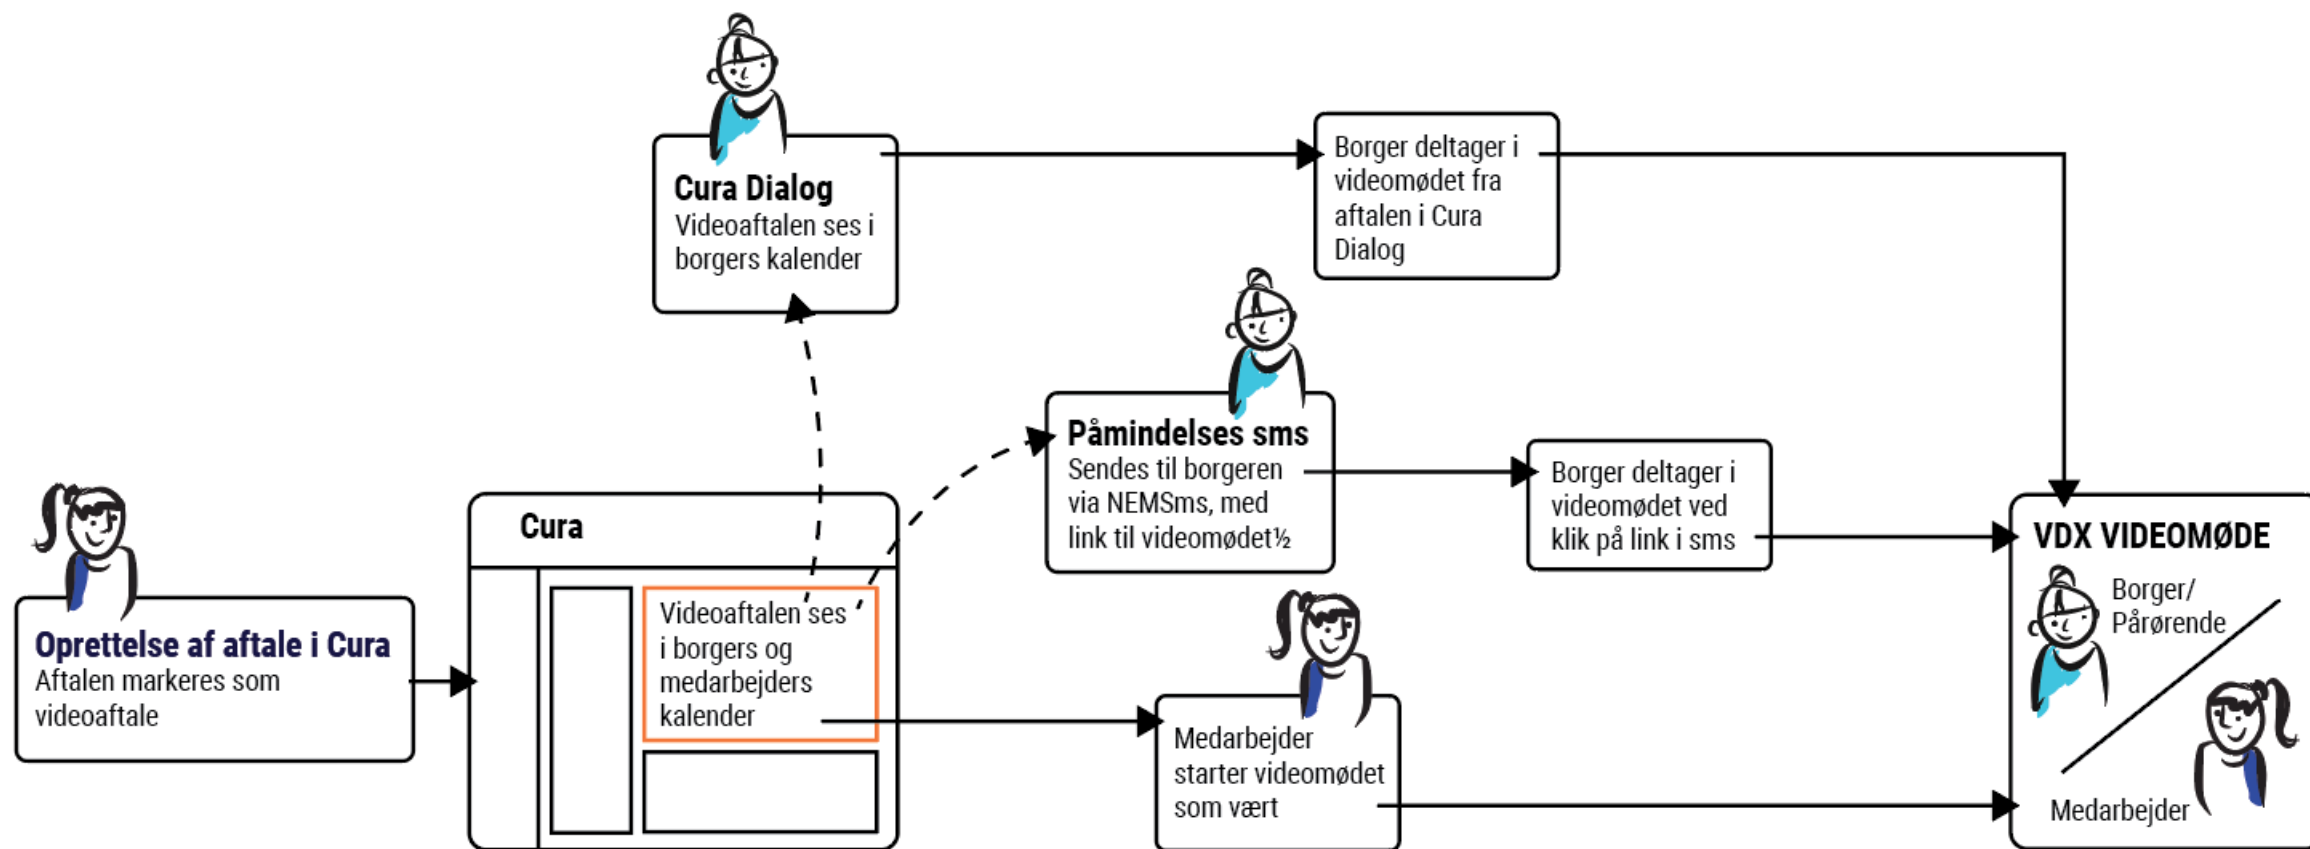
Cura Dialog
Videoaftalen ses i borgers kalender

Borger deltager i videomødet fra aftalen i Cura Dialog

Påmindelses sms
Sendes til borgeren via NEMSms, med link til videomødet½

Borger deltager i videomødet ved klik på link i sms

Cura

Videoaftalen ses i borgers og medarbejders kalender

Oprettelse af aftale i Cura
Aftalen markeres som videoaftale

Medarbejder starter videomødet som vært

VDX VIDEOMØDE
Borger/ Pårørende
Medarbejder